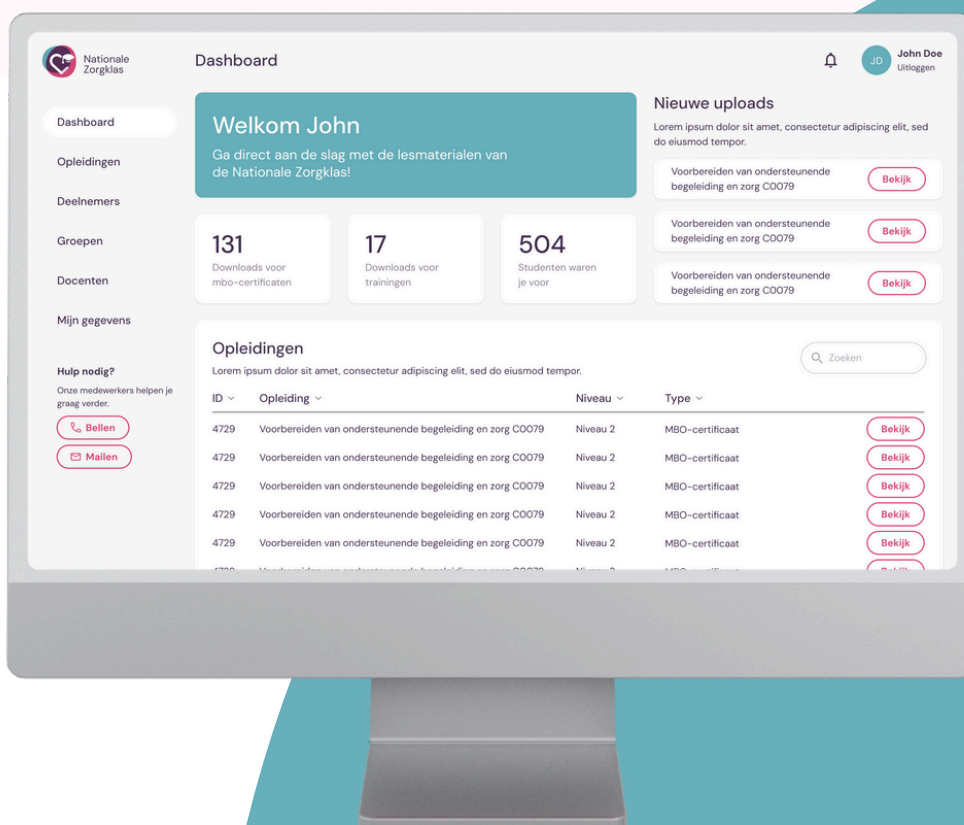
Nationale Zorgklas

Dashboard

JD John Doe Uitloggen

Dashboard
Opleidingen
Deelnemers
Groepen
Docenten
Mijn gegevens

Hulp nodig?
Onze medewerkers helpen je graag verder.
Bellen
Mailen

Welkom John
Ga direct aan de slag met de lesmaterialen van de Nationale Zorgklas!

131
Downloads voor mbo-certificaten

17
Downloads voor trainingen

504
Studenten waren je voor

Nieuwe uploads
Lorem ipsum dolor sit amet, consectetur adipiscing elit, sed do eiusmod tempor.

Voorbereiden van ondersteunende begeleiding en zorg C0079 Bekijk
Voorbereiden van ondersteunende begeleiding en zorg C0079 Bekijk
Voorbereiden van ondersteunende begeleiding en zorg C0079 Bekijk

Opleidingen
Lorem ipsum dolor sit amet, consectetur adipiscing elit, sed do eiusmod tempor.
Zoeken

| ID | Opleiding | Niveau | Type | |
|---|---|---|---|---|
| 4729 | Voorbereiden van ondersteunende begeleiding en zorg C0079 | Niveau 2 | MBO-certificaat | Bekijk |
| 4729 | Voorbereiden van ondersteunende begeleiding en zorg C0079 | Niveau 2 | MBO-certificaat | Bekijk |
| 4729 | Voorbereiden van ondersteunende begeleiding en zorg C0079 | Niveau 2 | MBO-certificaat | Bekijk |
| 4729 | Voorbereiden van ondersteunende begeleiding en zorg C0079 | Niveau 2 | MBO-certificaat | Bekijk |
| 4729 | Voorbereiden van ondersteunende begeleiding en zorg C0079 | Niveau 2 | MBO-certificaat | Bekijk |
| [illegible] | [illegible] | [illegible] | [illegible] | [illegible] |